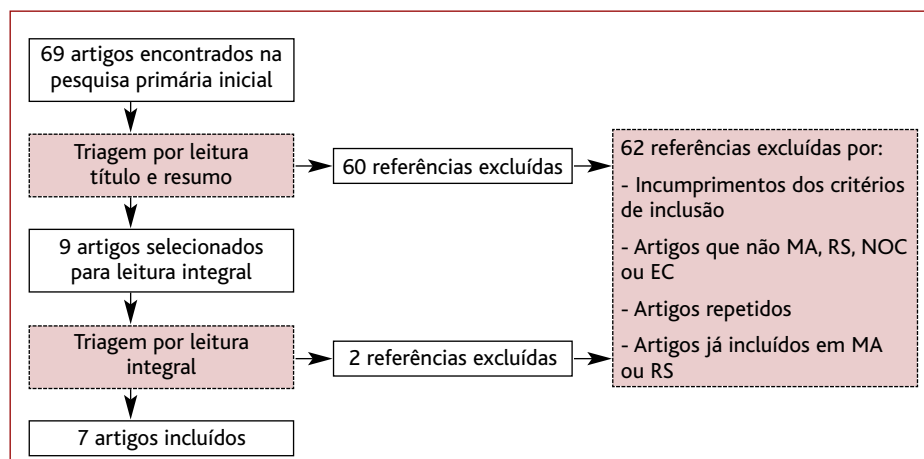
69 artigos encontrados na pesquisa primária inicial

Triagem por leitura título e resumo

60 referências excluídas

62 referências excluídas por:

- Incumprimentos dos critérios de inclusão

- Artigos que não MA, RS, NOC ou EC

- Artigos repetidos

- Artigos já incluídos em MA ou RS

9 artigos selecionados para leitura integral

Triagem por leitura integral

2 referências excluídas

7 artigos incluídos